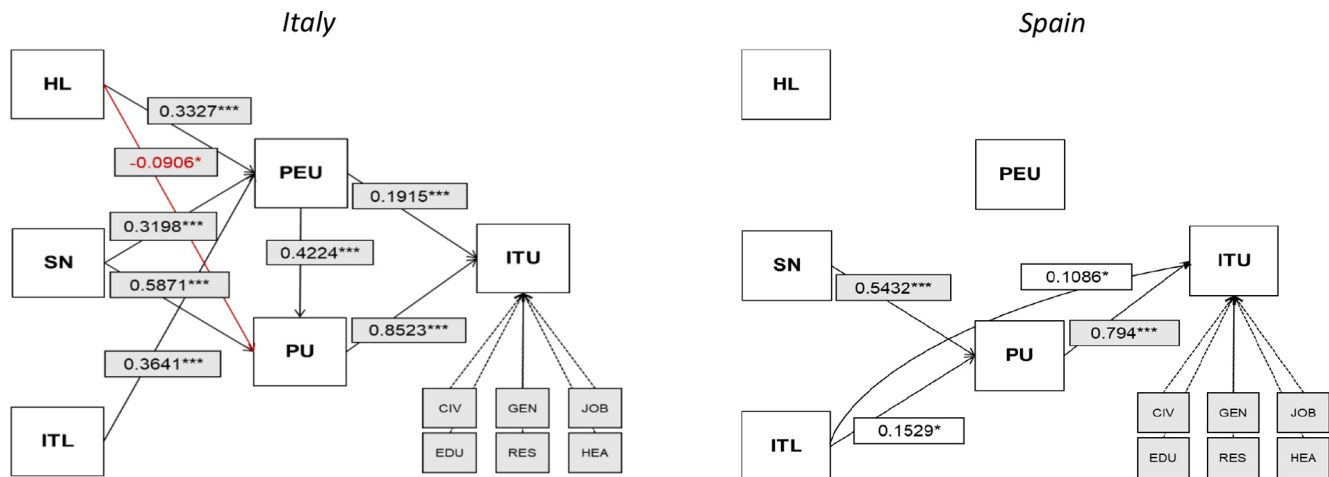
Italy

HL
0.3327***
-0.0906*
PEU
0.1915***
0.3198***
SN
0.4224***
ITU
0.5871***
PU
0.8523***
0.3641***
ITL
CIV
GEN
JOB
EDU
RES
HEA

Spain

HL
PEU
SN
0.1086*
ITU
0.5432***
PU
0.794***
ITL
0.1529*
CIV
GEN
JOB
EDU
RES
HEA